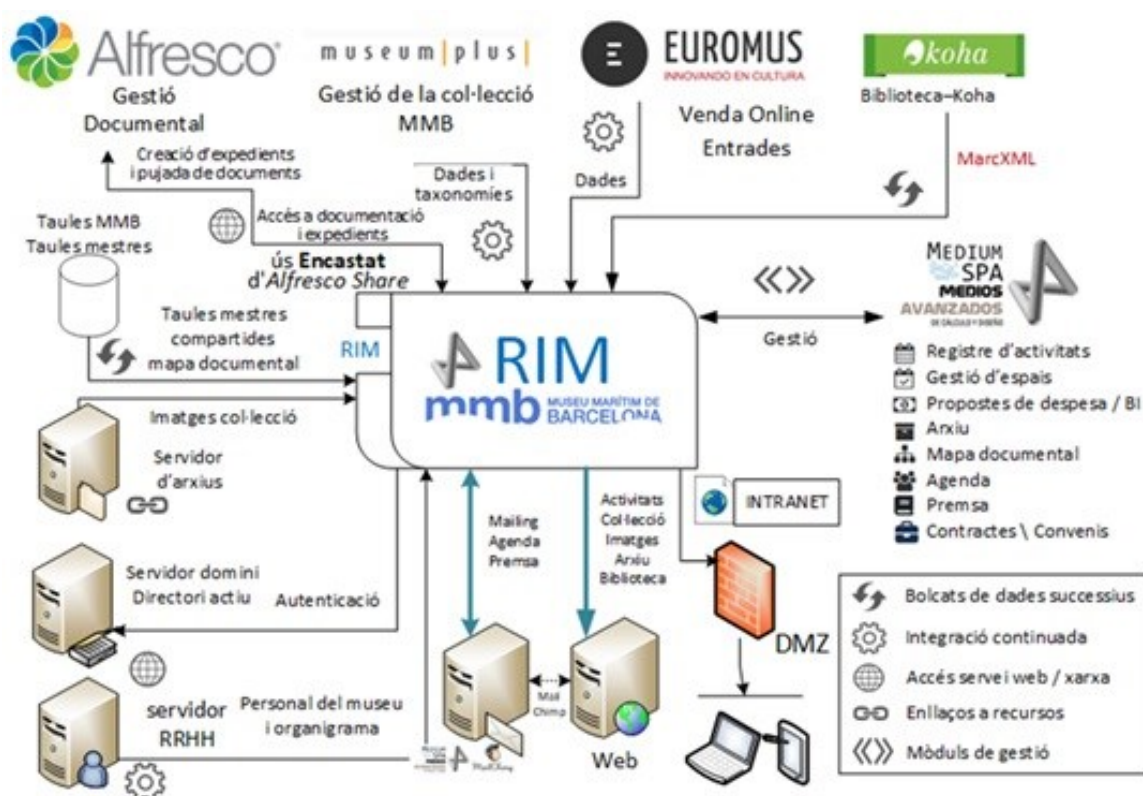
Alfresco

Gestió Documental

museum|plus|

Gestió de la col·lecció MMB

EUROMUS
INNOVANDO EN CULTURA

Venda Online Entrades

koha

Biblioteca–Koha

Creació d'expedients i pujada de documents

Dades i taxonomies

Dades

MarcXML

Taules MMB
Taules mestres

Accés a documentació i expedients

ús Encastat d'Alfresco Share

MEDIUM SPA MEDIOS AVANZADOS

Taules mestres compartides mapa documental

RIM

Gestió

RIM
mmb MUSEU MARÍTIM DE BARCELONA

Registre d'activitats
Gestió d'espais
Propostes de despesa / BI
Arxiu
Mapa documental
Agenda
Premsa
Contractes \ Convenis

Imatges col·lecció

Servidor d'arxius

INTRANET

Mailing
Agenda
Premsa

Activitats
Col·lecció
Imatges
Arxiu
Biblioteca

Servidor domini
Directori actiu

Autenticació

DMZ

Mail Chimp

servidor RRHH

Personal del museu i organigrama

Web

Bolcats de dades successius
Integració continuada
Accés servei web / xarxa
Enllaços a recursos
Mòduls de gestió